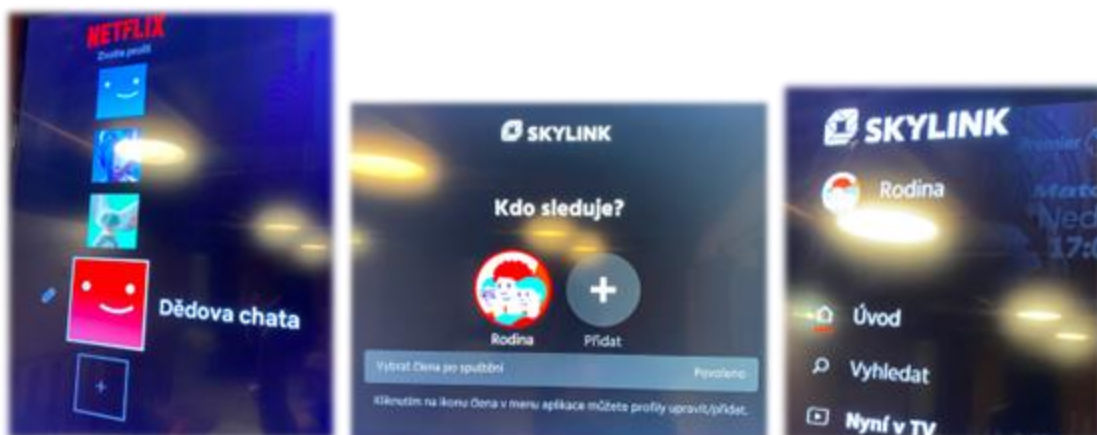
NETFLIX
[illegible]

Dědova chata

+

SKYLINK

Kdo sleduje?

Rodina

Přidat

Vybrat člena po spuštění

Povoleno

Kliknutím na ikonu člena v menu aplikace můžete profily upravit/přidat.

SKYLINK

Rodina

Úvod

Vyhledat

Nyní v TV